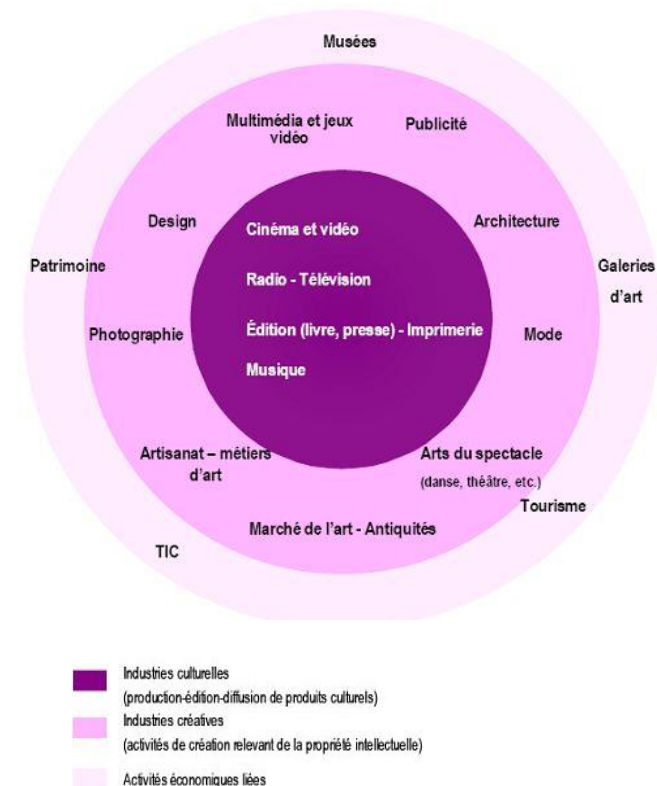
Musées

Multimédia et jeux vidéo

Publicité

Design

Architecture

Patrimoine

Galeries d'art

Cinéma et vidéo

Radio - Télévision

Édition (livre, presse) - Imprimerie

Musique

Photographie

Mode

Artisanat – métiers d'art

Arts du spectacle (danse, théâtre, etc.)

Tourisme

Marché de l'art - Antiquités

TIC

Industries culturelles (production-édition-diffusion de produits culturels)

Industries créatives (activités de création relevant de la propriété intellectuelle)

Activités économiques liées